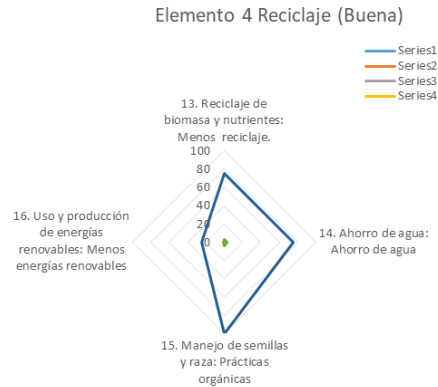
Elemento 4 Reciclaje (Buena)

Series1
Series2
Series3
Series4

13. Reciclaje de biomasa y nutrientes: Menos reciclaje.

100
80
60
40
20
0

14. Ahorro de agua: Ahorro de agua

15. Manejo de semillas y raza: Prácticas orgánicas

16. Uso y producción de energías renovables: Menos energías renovables